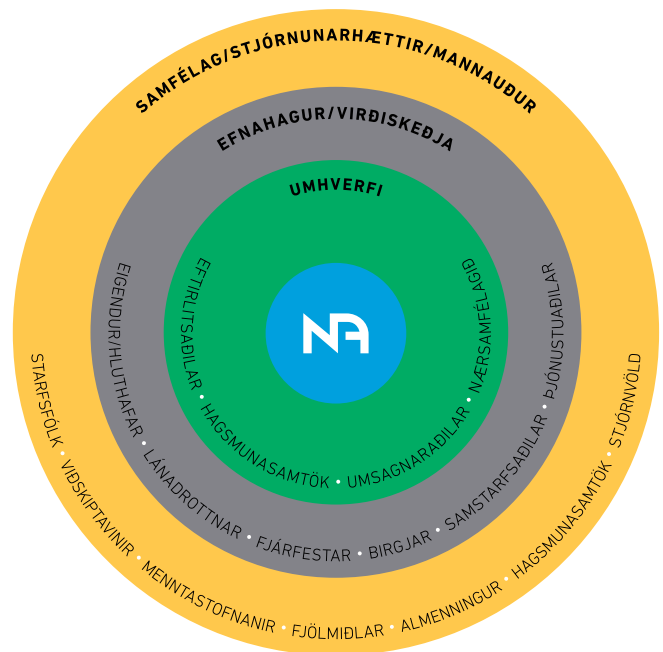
SAMFÉLAG/STJÓRNUNARHÆTTIR/MANNAUÐUR

EFNAHAGUR/VIRÐISKEÐJA

UMHVERFI

NA

EFTIRLITSAÐILAR • HAGSMUNASAMTÖK • UMSAGNARAÐILAR • NÆRSAMFÉLAGIÐ

EIGENDUR/HLUTHAFAR • LÁNADROTTNAR • FJÁRFESTAR • BIRGJAR • SAMSTARFSAÐILAR • ÞJÓNUSTUAÐILAR

STARFSFÓLK • VIÐSKIPTAVINIR • MENNTASTOFNANIR • FJÖLMIÐLAR • ALMENNINGUR • HAGSMUNASAMTÖK • STJÓRNVÖLD